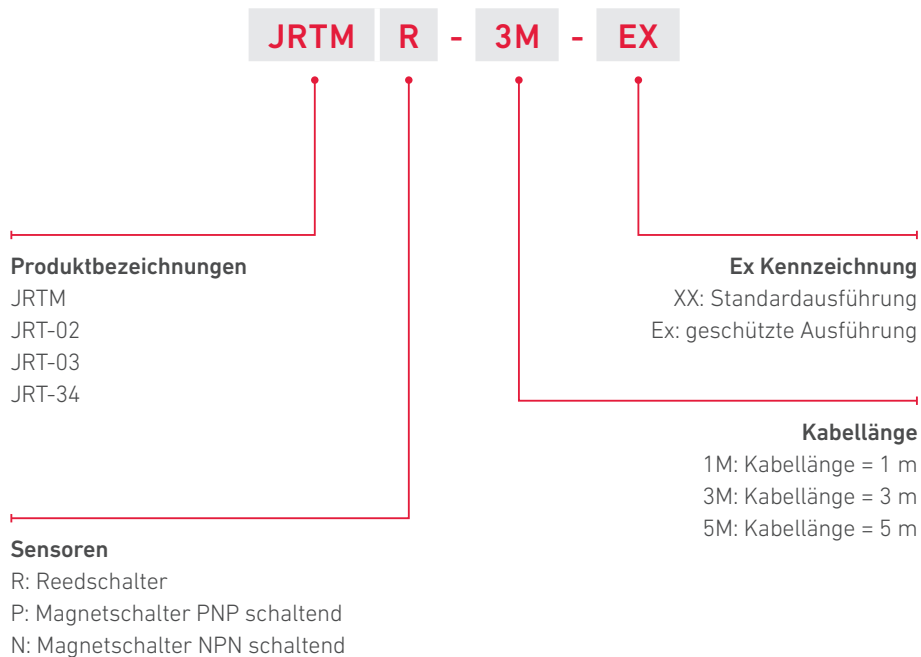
JRTM R - 3M - EX

Ex Kennzeichnung
XX: Standardausführung
Ex: geschützte Ausführung

Produktbezeichnungen
JRTM
JRT-02
JRT-03
JRT-34

Kabellänge
1M: Kabellänge = 1 m
3M: Kabellänge = 3 m
5M: Kabellänge = 5 m

Sensoren
R: Reedschalter
P: Magnetschalter PNP schaltend
N: Magnetschalter NPN schaltend